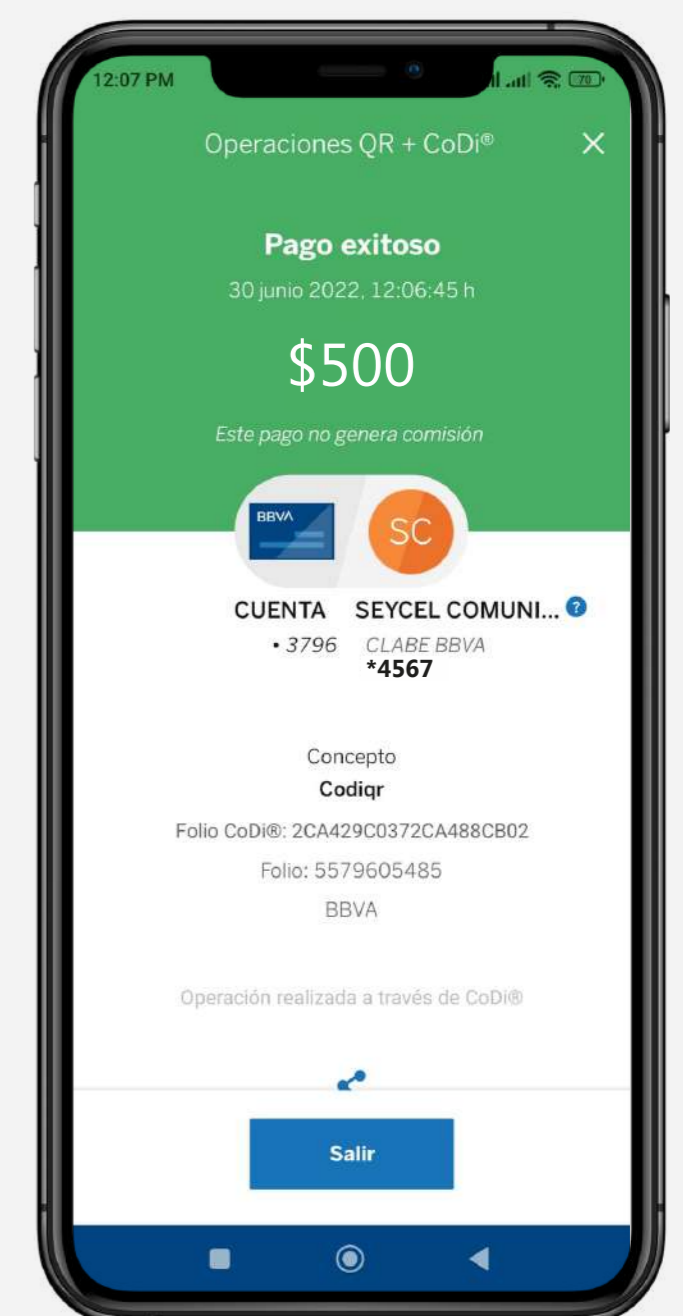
12:07 PM

70

Operaciones QR + CoDi®

Pago exitoso

30 junio 2022, 12:06:45 h

$500

Este pago no genera comisión

BBVA

SC

CUENTA
• 3796

SEYCEL COMUNI...
CLABE BBVA
*4567

Concepto
Codiqr

Folio CoDi®: 2CA429C0372CA488CB02

Folio: 5579605485

BBVA

Operación realizada a través de CoDi®

Salir